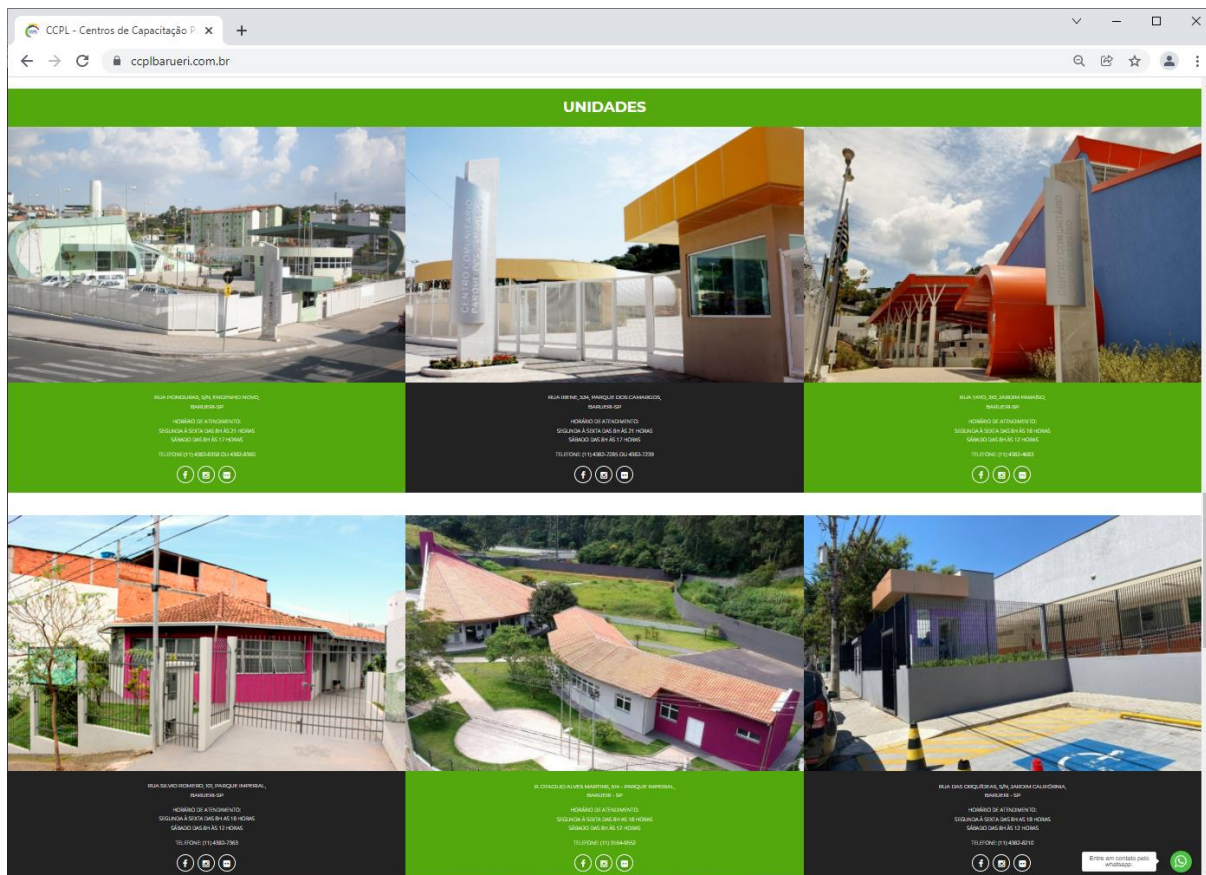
CCPL - Centros de Capacitação P ×

ccplbarueri.com.br

UNIDADES

RUA HONDURAS, S/N, ENGENHO NOVO, BARUERI-SP

HORÁRIO DE ATENDIMENTO:
SEGUNDA À SEXTA DAS 8H ÀS 21 HORAS
SÁBADO DAS 8H ÀS 17 HORAS

TELEFONE: (11) 4383-6358 OU 4383-6360

RUA IRENE, S/N, PARQUE DOS CAMARGOS, BARUERI-SP

HORÁRIO DE ATENDIMENTO:
SEGUNDA À SEXTA DAS 8H ÀS 21 HORAS
SÁBADO DAS 8H ÀS 17 HORAS

TELEFONE: (11) 4383-7285 OU 4383-7239

RUA TAYO, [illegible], JARDIM PARAÍSO, BARUERI-SP

HORÁRIO DE ATENDIMENTO:
SEGUNDA À SEXTA DAS 8H ÀS 18 HORAS
SÁBADO DAS 8H ÀS 12 HORAS

TELEFONE: (11) 4382-4683

RUA SILVIO ROMERO, 101, PARQUE IMPERIAL, BARUERI-SP

HORÁRIO DE ATENDIMENTO:
SEGUNDA À SEXTA DAS 8H ÀS 18 HORAS
SÁBADO DAS 8H ÀS 12 HORAS

TELEFONE: (11) 4382-7963

R. OTACILIO ALVES MARTINS, 514 - PARQUE IMPERIAL, BARUERI - SP

HORÁRIO DE ATENDIMENTO:
SEGUNDA À SEXTA DAS 8H ÀS 18 HORAS
SÁBADO DAS 8H ÀS 12 HORAS

TELEFONE: (11) 3164-8162

RUA DAS ORQUÍDEAS, S/N, JARDIM CALIFÓRNIA, BARUERI - SP

HORÁRIO DE ATENDIMENTO:
SEGUNDA À SEXTA DAS 8H ÀS 18 HORAS
SÁBADO DAS 8H ÀS 12 HORAS

TELEFONE: (11) 4382-8210

Entre em contato pelo whatsapp